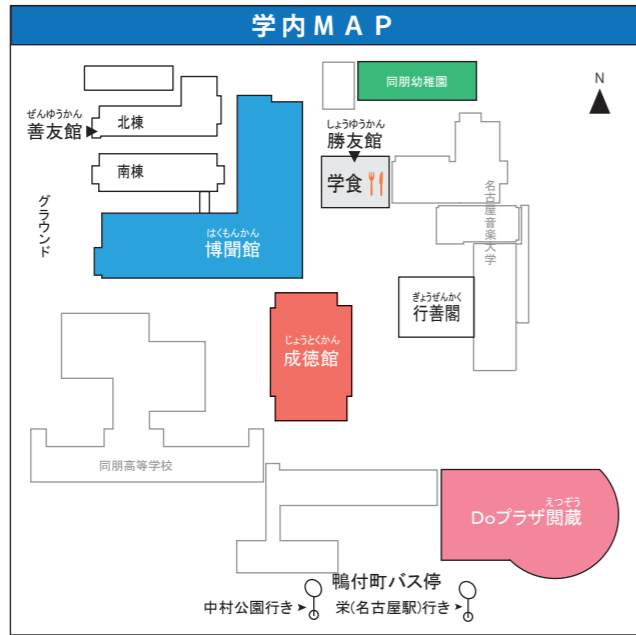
学内ＭＡＰ

同朋幼稚園

N

ぜんゆうかん
善友館

北棟

南棟

グラウンド

はくもんかん
博聞館

しょうゆうかん
勝友館

学食

名古屋音楽大学

ぎょうぜんかく
行善閣

じょうとくかん
成徳館

同朋高等学校

えつぞう
Doプラザ閲蔵

鴨付町バス停

中村公園行き

栄(名古屋駅)行き